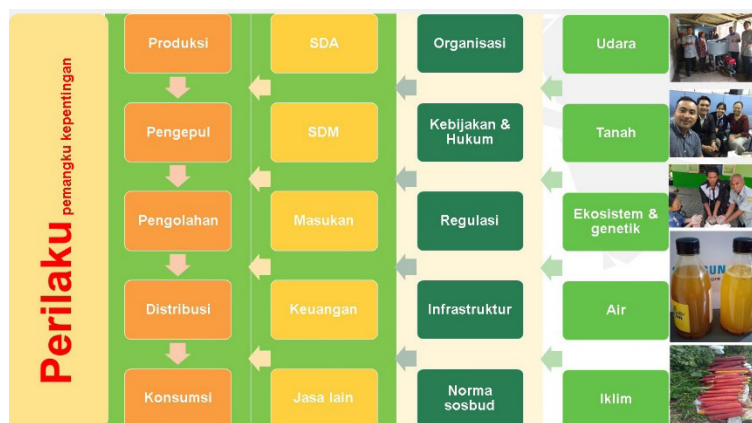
Perilaku pemangku kepentingan

Produksi
Pengepul
Pengolahan
Distribusi
Konsumsi

SDA
SDM
Masukan
Keuangan
Jasa lain

Organisasi
Kebijakan & Hukum
Regulasi
Infrastruktur
Norma sosbud

Udara
Tanah
Ekosistem & genetik
Air
Iklim